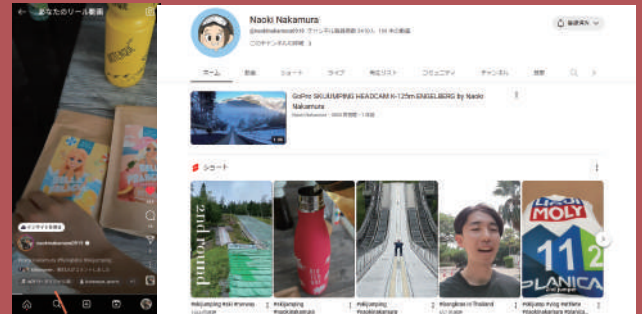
← あなたのリール動画

naokinakamura0919

Naoki Nakamura

@naokinakamura0919

このチャンネルの詳細 >

登録済み

ホーム
動画
ショート
ライブ
再生リスト
コミュニティ
チャンネル
概要

GoPro SKIJUMPING HEADCAM K-125m ENGELBERG by Naoki Nakamura

Naoki Nakamura

ショート

2nd round

LIQUI MOLY

112

PLANICA

#skijumping
#skijumping
#skijumping
#skijumping in Thailand
#skijumping flying